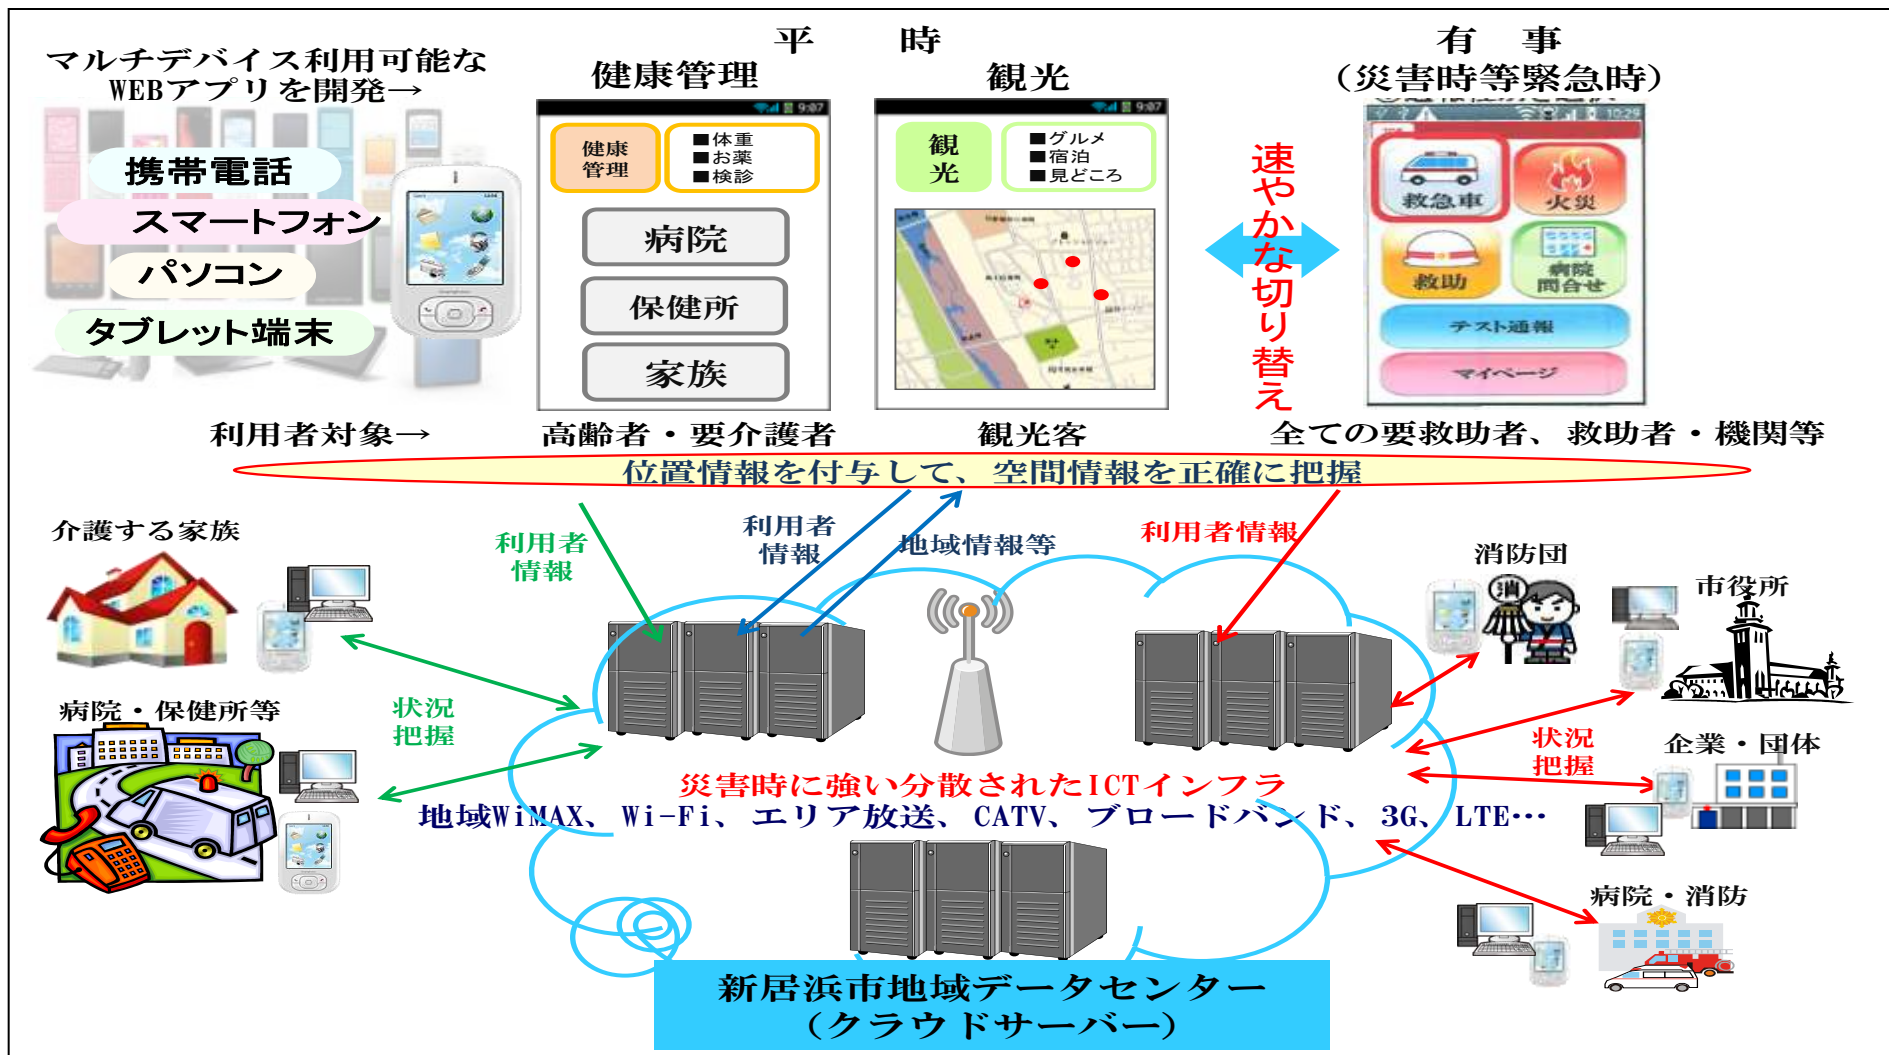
マルチデバイス利用可能な
WEBアプリを開発→

携帯電話
スマートフォン
パソコン
タブレット端末

平　　時

健康管理

健康管理
■体重
■お薬
■検診

病院
保健所
家族

観光

観光
■グルメ
■宿泊
■見どころ

有　事
（災害時等緊急時）

速やかな切り替え

救急車
火災
救助
病院問合せ
テスト通報
マイページ

利用者対象→
高齢者・要介護者
観光客
全ての要救助者、救助者・機関等

位置情報を付与して、空間情報を正確に把握

介護する家族
利用者情報
利用者情報
地域情報等
利用者情報
消防団
市役所

病院・保健所等
状況把握

状況把握
企業・団体

災害時に強い分散されたICTインフラ
地域WiMAX、Wi-Fi、エリア放送、CATV、ブロードバンド、3G、LTE…

病院・消防

新居浜市地域データセンター
（クラウドサーバー）